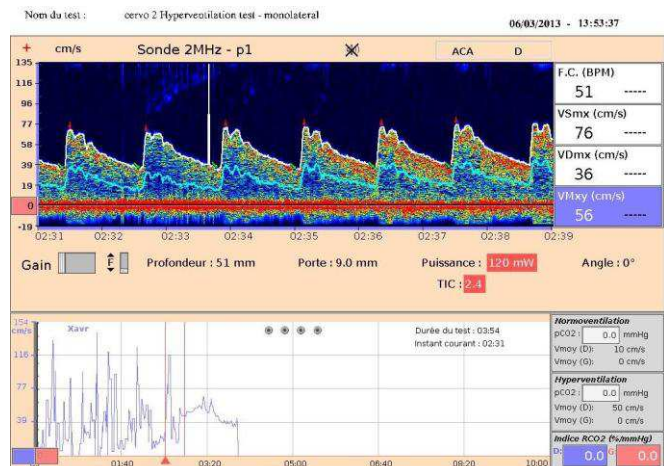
Nom du test : cervo 2 Hyperventilation test - monolateral

06/03/2013 - 13:53:37

+ cm/s Sonde 2MHz - p1 ACA D

135
116
96
77
58
39
19
0
-19

02:31 02:32 02:33 02:34 02:35 02:36 02:37 02:38 02:39

F.C. (BPM)
51 -----
VSmx (cm/s)
76 -----
VDmx (cm/s)
36 -----
VMxy (cm/s)
56 -----

Gain Profondeur : 51 mm Porte : 9.0 mm Puissance : 120 mW Angle : 0°

TIC : 2.4

154 cm/s
116
77
39

Xavr

Durée du test : 03:54
Instant courant : 02:31

01:40 03:20 05:00 06:40 08:20 10:00

Normoventilation
pCO2 : 0.0 mmHg
Vmoy (D): 10 cm/s
Vmoy (G): 0 cm/s

Hyperventilation
pCO2 : 0.0 mmHg
Vmoy (D): 50 cm/s
Vmoy (G): 0 cm/s

Indice RCO2 (%/mmHg)
D: 0.0 G: 0.0